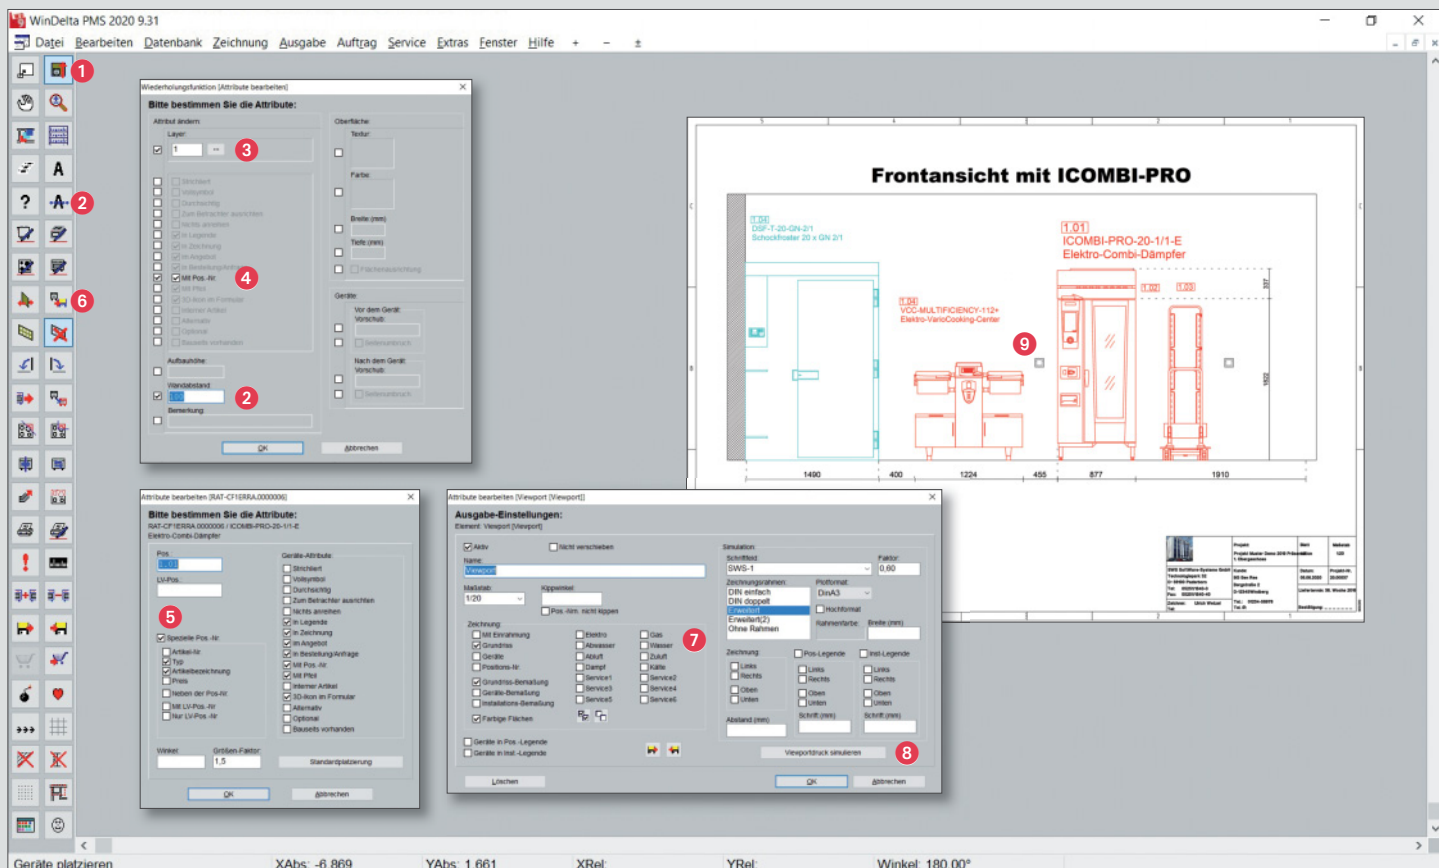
WinDelta PMS 2020 9.31

Datei Bearbeiten Datenbank Zeichnung Ausgabe Auftrag Service Extras Fenster Hilfe + − ±

1 2 6

Wiederholungsfunktion [Attribut bearbeiten]
Bitte bestimmen Sie die Attribute:
Attribut ändern
Layer
1
3
Strichliert
Vollsymbol
Durchsichtig
Zum Betrachter ausrichten
Nicht anreihen
In Legende
In Zeichnung
Im Angebot
In Bestellung/Anfrage
4
Mit Pos.-Nr.
Mit Pfeil
3D-Icon im Formular
Interner Artikel
Alternativ
Optional
Bauseits vorhanden
Aufbauhöhe
Wandabstand
2
Bemerkung
Oberfläche
Textur
Farbe
Breite (mm)
Tiefe (mm)
Flächenausrichtung
Geräte
Vor dem Gerät:
Vorschub
Seitenumbruch
Nach dem Gerät:
Vorschub
Seitenumbruch
OK
Abbrechen

Frontansicht mit ICOMBI-PRO
1.04
DSF-T-20-GN-2/1
Schockfroster 20 x GN 2/1
1.01
iCOMBI-PRO-20-1/1-E
Elektro-Combi-Dämpfer
1.04
VCC-MULTIFICIENCY-112+
Elektro-VarioCooking-Center
1.02
1.03
9
1490
400
1224
455
877
1910

Attribute bearbeiten [RAT-CF1ERRA.0000006]
Bitte bestimmen Sie die Attribute:
RAT-CF1ERRA.0000006 / ICOMBI-PRO-20-1/1-E
Elektro-Combi-Dämpfer
Pos.
1.01
LV-Pos.
5
Spezielle Pos.-Nr
Artikel-Nr
Typ
Artikelbezeichnung
Preis
Neben der Pos-Nr
Mit LV-Pos.-Nr
Nur LV-Pos.-Nr
Geräte-Attribute
Strichliert
Vollsymbol
Durchsichtig
Zum Betrachter ausrichten
Nicht anreihen
In Legende
In Zeichnung
Im Angebot
In Bestellung/Anfrage
Mit Pos.-Nr.
Mit Pfeil
Interner Artikel
3D-Icon im Formular
Alternativ
Optional
Bauseits vorhanden
Winkel
Größen-Faktor
1,5
Standardplatzierung
OK
Abbrechen

Attribute bearbeiten [Viewport [Viewport]]
Ausgabe-Einstellungen:
Element: Viewport [Viewport]
Aktiv
Nicht verschieben
Name
Viewport
Maßstab
1/20
Kippwinkel
Pos.-/Inst. nicht kippen
Zeichnung
Mit Einrahmung
Grundriss
Geräte
Positions-Nr
Grundriss-Bemaßung
Geräte-Bemaßung
Installations-Bemaßung
Farbige Flächen
Elektro
Abwasser
Abluft
Dampf
Service1
Service3
Service5
Gas
Wasser
Zuluft
Kälte
Service2
Service4
Service6
7
Geräte in Pos.-Legende
Geräte in Inst.-Legende
Löschen
Simulation
Schriftfeld
SWS-1
Faktor
0,60
Zeichnungsrahmen
DIN einfach
DIN doppelt
Erweitert
Erweitert(2)
Ohne Rahmen
Plotformat
DinA3
Hochformat
Rahmenfarbe
Breite (mm)
Zeichnung
Links
Rechts
Oben
Unten
Abstand (mm)
Pos.-Legende
Links
Rechts
Oben
Unten
Schrift (mm)
Inst.-Legende
Links
Rechts
Oben
Unten
Schrift (mm)
Viewportdruck simulieren
8
OK
Abbrechen

Geräte platzieren
XAbs: -6.869
YAbs: 1.661
XRel:
YRel:
Winkel: 180,00°